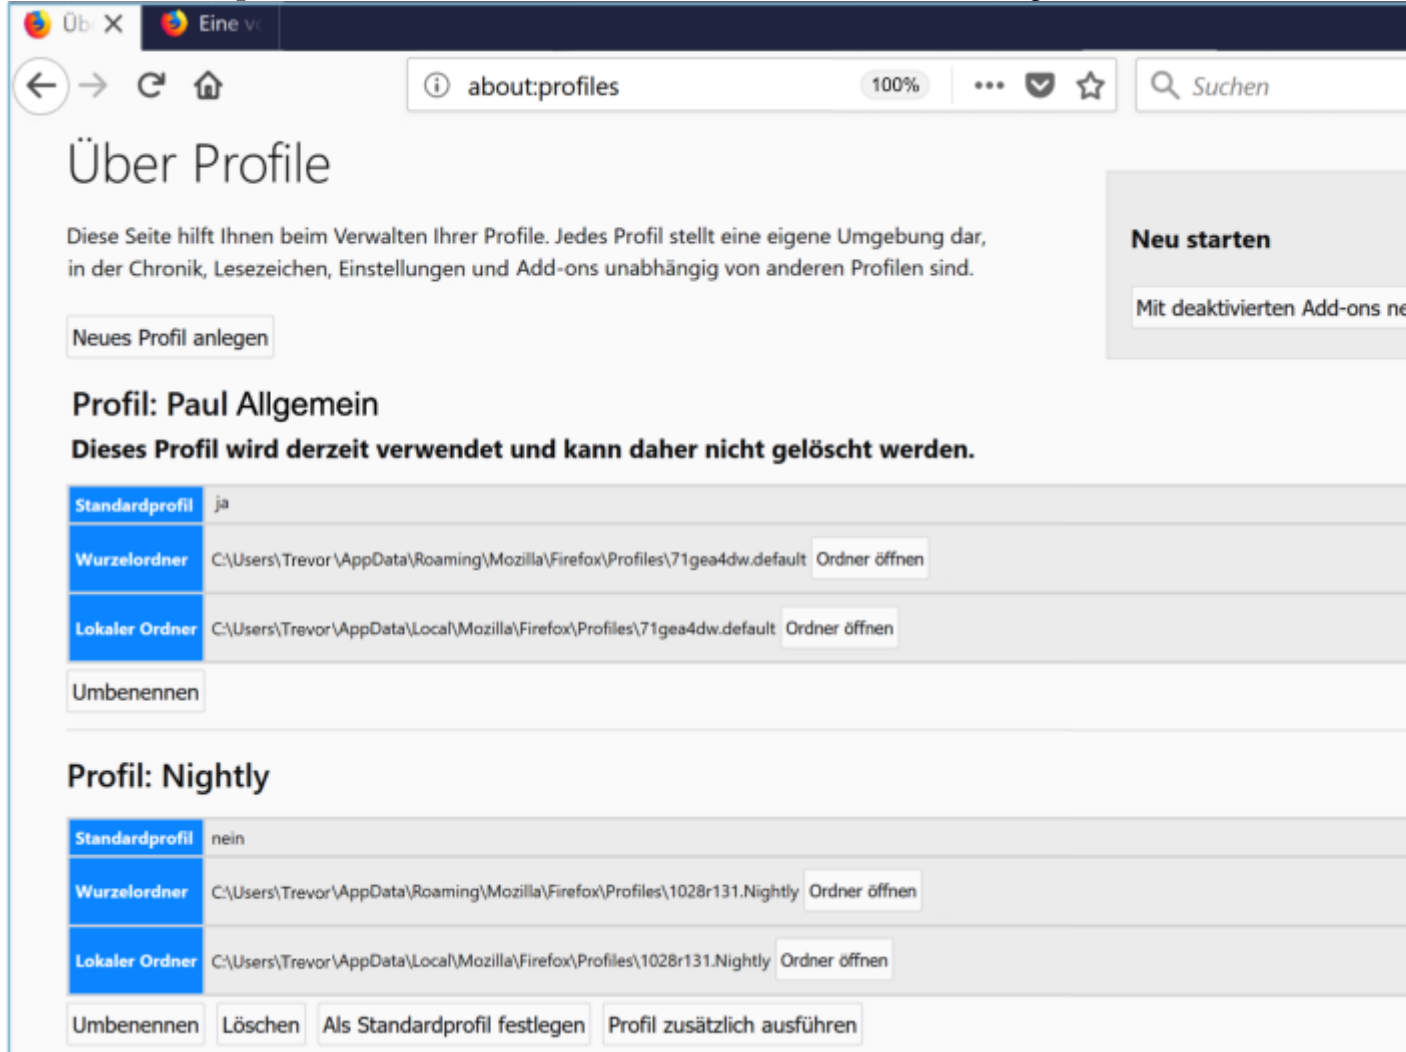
Üb ×
Eine v

about:profiles
100%
•••
Suchen

Über Profile

Diese Seite hilft Ihnen beim Verwalten Ihrer Profile. Jedes Profil stellt eine eigene Umgebung dar, in der Chronik, Lesezeichen, Einstellungen und Add-ons unabhängig von anderen Profilen sind.

Neues Profil anlegen

Neu starten

Mit deaktivierten Add-ons ne

Profil: Paul Allgemein

Dieses Profil wird derzeit verwendet und kann daher nicht gelöscht werden.

| Standardprofil | ja |
|---|---|
| Wurzelordner | C:\Users\Trevor\AppData\Roaming\Mozilla\Firefox\Profiles\71gea4dw.default Ordner öffnen |
| Lokaler Ordner | C:\Users\Trevor\AppData\Local\Mozilla\Firefox\Profiles\71gea4dw.default Ordner öffnen |

Umbenennen

Profil: Nightly

| Standardprofil | nein |
|---|---|
| Wurzelordner | C:\Users\Trevor\AppData\Roaming\Mozilla\Firefox\Profiles\1028r131.Nightly Ordner öffnen |
| Lokaler Ordner | C:\Users\Trevor\AppData\Local\Mozilla\Firefox\Profiles\1028r131.Nightly Ordner öffnen |

Umbenennen Löschen Als Standardprofil festlegen Profil zusätzlich ausführen